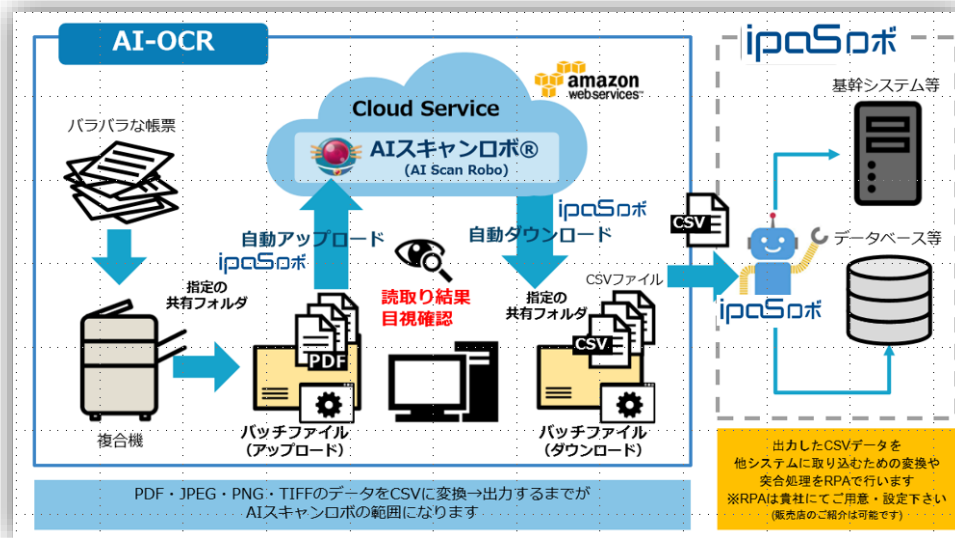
AI-OCR

Cloud Service

amazon webservices

AIスキャンロボ®
(AI Scan Robo)

バラバラな帳票

自動アップロード
ipaSロボ

ipaSロボ
自動ダウンロード

CSV

ipaSロボ

基幹システム等

データベース等

指定の
共有フォルダ

読取り結果
目視確認

指定の
共有フォルダ

CSVファイル

PDF

CSV

ipaSロボ

複合機

バッチファイル
(アップロード)

バッチファイル
(ダウンロード)

PDF・JPEG・PNG・TIFFのデータをCSVに変換→出力するまでが
AIスキャンロボの範囲になります

出力したCSVデータを
他システムに取り込むための変換や
突合処理をRPAで行います
※RPAは貴社にてご用意・設定下さい
(販売店のご紹介は可能です)